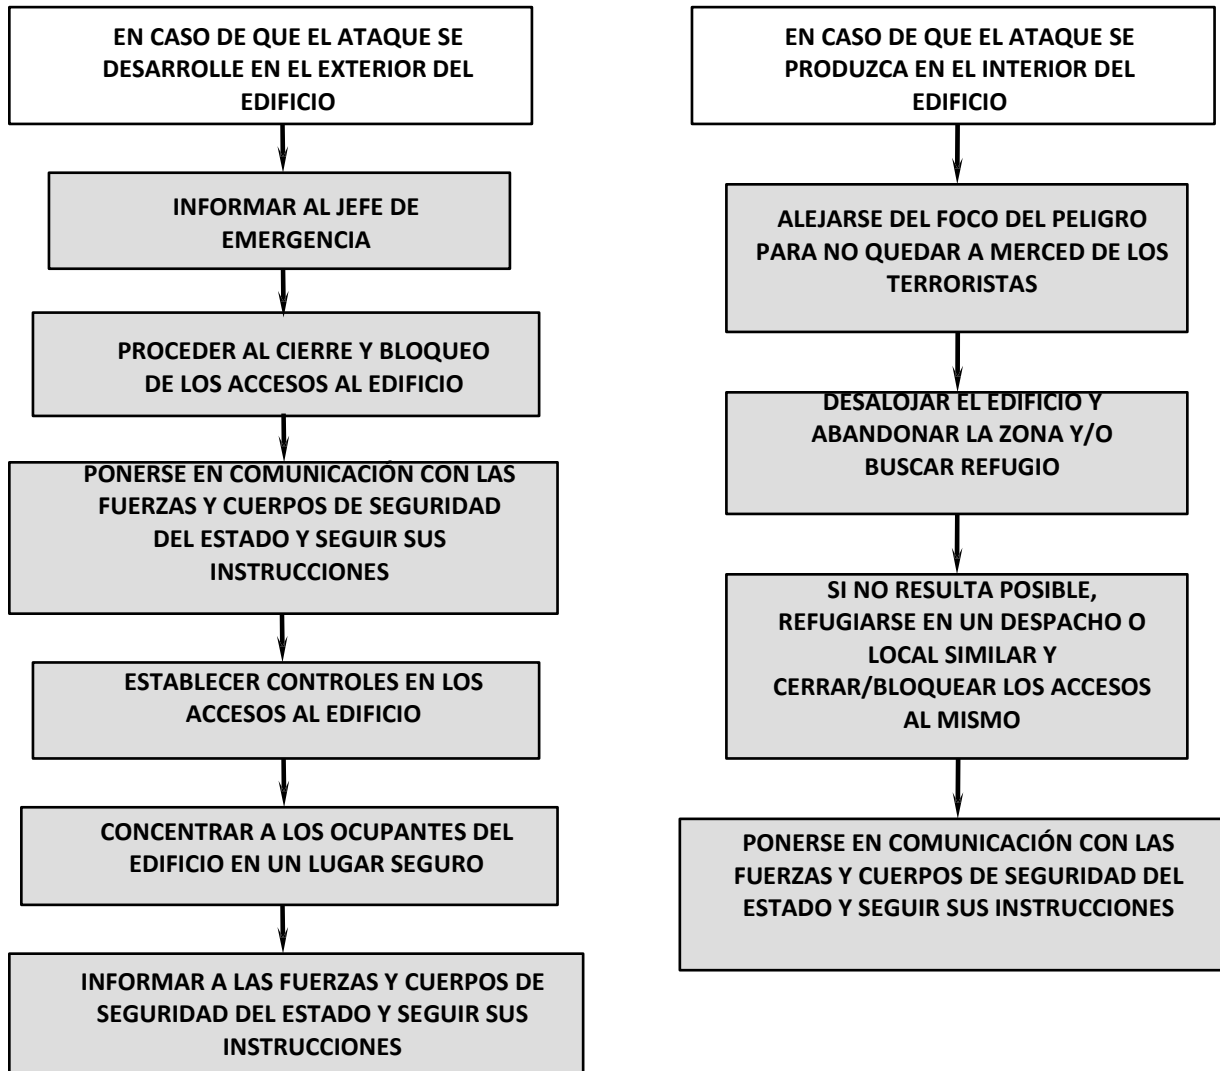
EN CASO DE QUE EL ATAQUE SE DESARROLLE EN EL EXTERIOR DEL EDIFICIO

INFORMAR AL JEFE DE EMERGENCIA

PROCEDER AL CIERRE Y BLOQUEO DE LOS ACCESOS AL EDIFICIO

PONERSE EN COMUNICACIÓN CON LAS FUERZAS Y CUERPOS DE SEGURIDAD DEL ESTADO Y SEGUIR SUS INSTRUCCIONES

ESTABLECER CONTROLES EN LOS ACCESOS AL EDIFICIO

CONCENTRAR A LOS OCUPANTES DEL EDIFICIO EN UN LUGAR SEGURO

INFORMAR A LAS FUERZAS Y CUERPOS DE SEGURIDAD DEL ESTADO Y SEGUIR SUS INSTRUCCIONES

EN CASO DE QUE EL ATAQUE SE PRODUZCA EN EL INTERIOR DEL EDIFICIO

ALEJARSE DEL FOCO DEL PELIGRO PARA NO QUEDAR A MERCED DE LOS TERRORISTAS

DESALOJAR EL EDIFICIO Y ABANDONAR LA ZONA Y/O BUSCAR REFUGIO

SI NO RESULTA POSIBLE, REFUGIARSE EN UN DESPACHO O LOCAL SIMILAR Y CERRAR/BLOQUEAR LOS ACCESOS AL MISMO

PONERSE EN COMUNICACIÓN CON LAS FUERZAS Y CUERPOS DE SEGURIDAD DEL ESTADO Y SEGUIR SUS INSTRUCCIONES